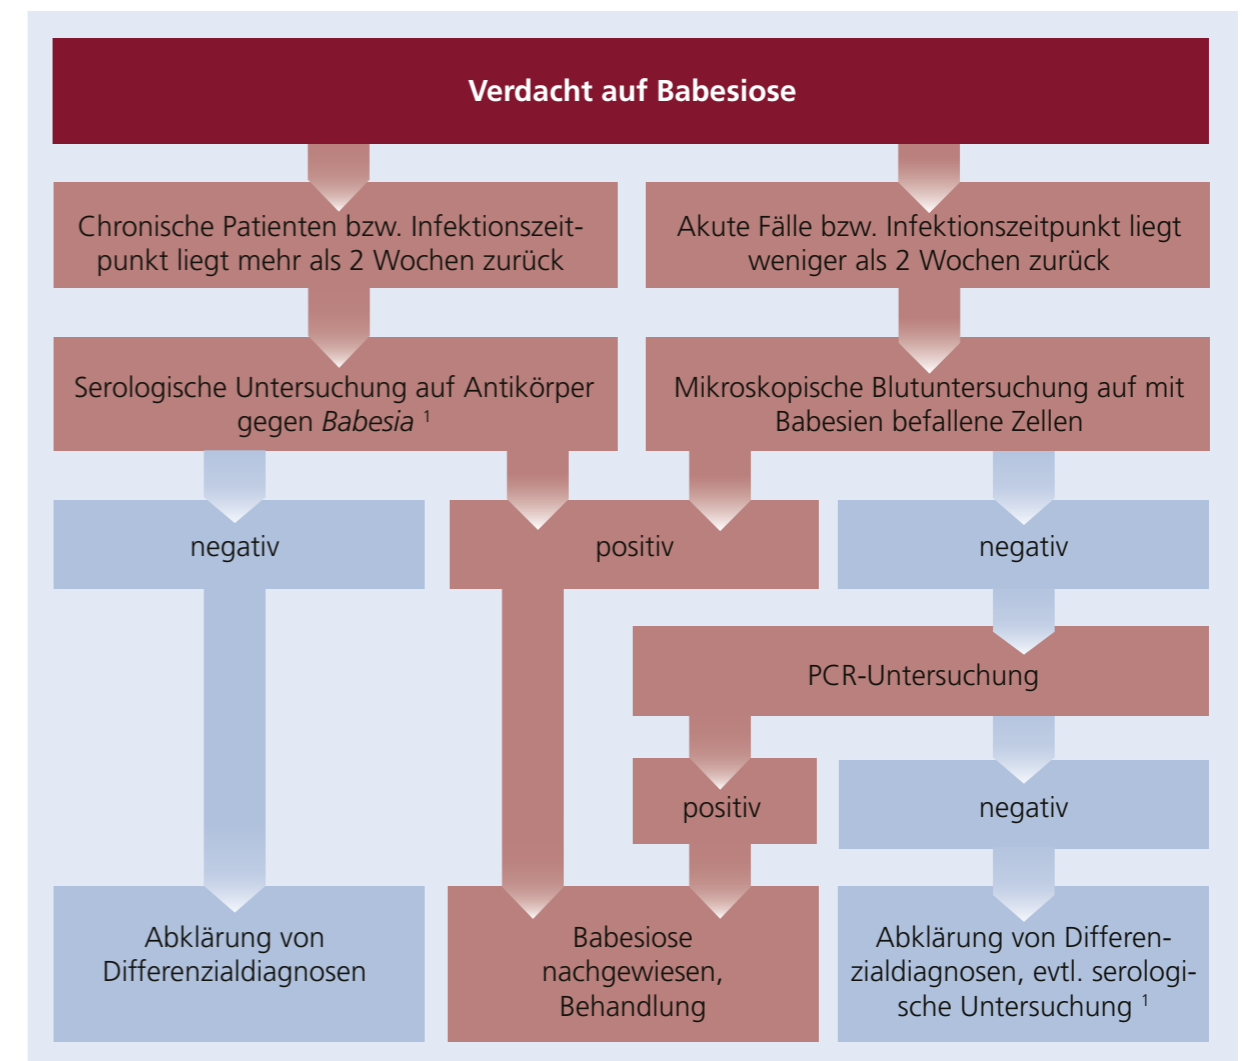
Verdacht auf Babesiose

Chronische Patienten bzw. Infektionszeitpunkt liegt mehr als 2 Wochen zurück

Akute Fälle bzw. Infektionszeitpunkt liegt weniger als 2 Wochen zurück

Serologische Untersuchung auf Antikörper gegen *Babesia* $^1$

Mikroskopische Blutuntersuchung auf mit Babesien befallene Zellen

negativ

positiv

negativ

PCR-Untersuchung

positiv

negativ

Abklärung von Differenzialdiagnosen

Babesiose nachgewiesen, Behandlung

Abklärung von Differenzialdiagnosen, evtl. serologische Untersuchung $^1$